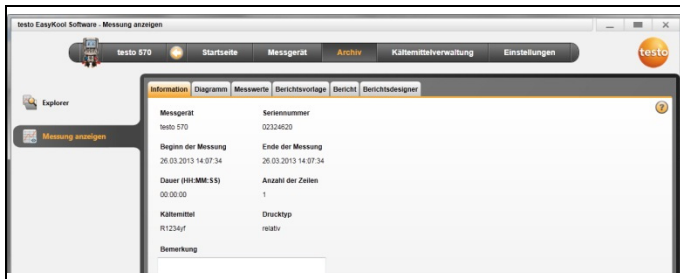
testo EasyKool Software - Messung anzeigen

testo 570 Startseite Messgerät Archiv Kältemittelverwaltung Einstellungen

testo

Explorer

Messung anzeigen

Information Diagramm Messwerte Berichtsvorlage Bericht Berichtsdesigner

?

Messgerät
testo 570

Seriennummer
02324620

Beginn der Messung
26.03.2013 14:07:34

Ende der Messung
26.03.2013 14:07:34

Dauer (HH:MM:SS)
00:00:00

Anzahl der Zeilen
1

Kältemittel
R1234yf

Drucktyp
relativ

Bemerkung